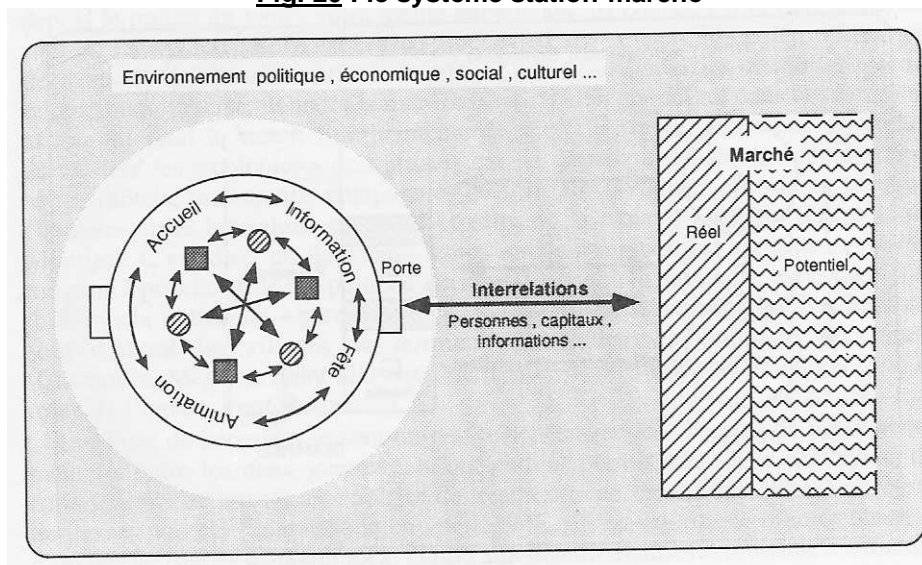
Fig. 26 : Le système station-marché

Environnement politique , économique , social , culturel ...

Accueil

Information

Fête

Animation

Porte

Interrelations

Personnes , capitaux , informations ...

Marché

Réel

Potentiel